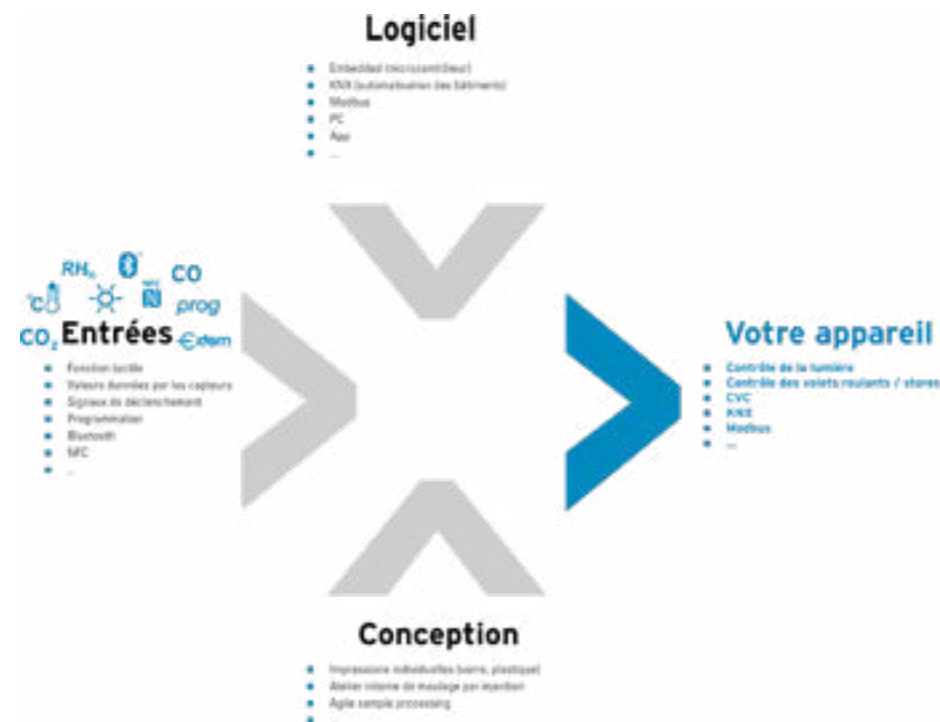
Logiciel

- Embedded (microcontrôleur)
- KNX (automatisation des bâtiments)
- Modbus
- PC
- App
- ...

RH% CO
°C prog
$CO_2$ Entrées €dem

- Fonction tactile
- Valeurs fournies par les capteurs
- Signaux de déclenchement
- Programmation
- Bluetooth
- NFC
- ...

Votre appareil

- Contrôle de la lumière
- Contrôle des volets roulants / stores
- CVC
- KNX
- Modbus
- ...

Conception

- Impressions individuelles (verre, plastique)
- Atelier interne de moulage par injection
- Agile sample processing
- ...